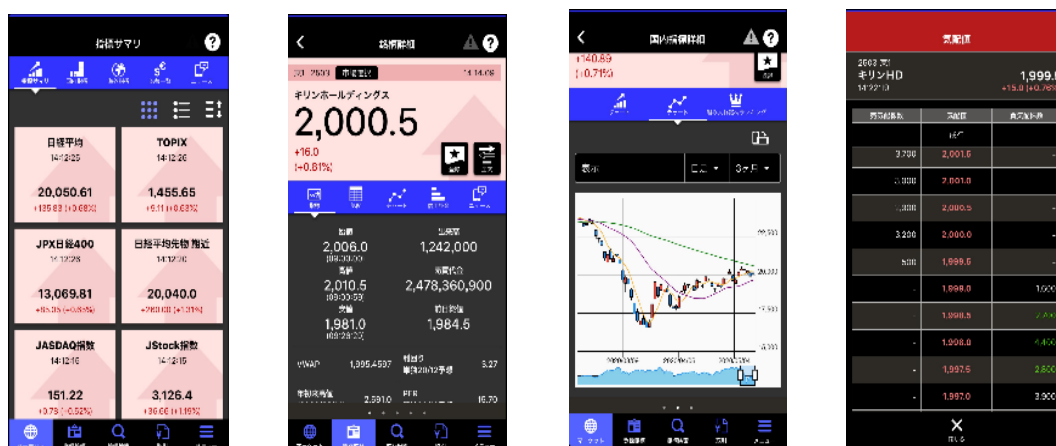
指標サマリ

日経平均
14:12:25
20,050.61
+135.83 (+0.68%)

TOPIX
14:12:26
1,455.65
+9.11 (+0.63%)

JPX日経400
14:12:28
13,069.81
+85.35 (+0.66%)

日経平均先物 期近
14:12:30
20,040.0
+260.00 (+1.31%)

JASDAQ指数
14:12:15
151.22
+0.78 (+0.52%)

JStock指数
14:12:15
3,126.4
+36.66 (+1.19%)

銘柄詳細

2503 東証1部 14:14:08
キリンホールディングス
2,000.5
+16.0
(+0.81%)

始値
2,006.0
(09:00:00)
出来高
1,242,000
高値
2,010.5
(09:00:59)
売買代金
2,478,360,900
安値
1,981.0
(09:29:20)
前日終値
1,984.5
VWAP 1,995.4537
EPS 3.27
PER 16.70

国内指標詳細
+140.89
(+0.71%)

気配値
2503 東証
キリンHD
1,999.
14:12:19

| 売気配株数 | 気配値 | 買気配株数 |
|---|---|---|
| | 成行 | |
| 3,700 | 2,001.5 | |
| 3,300 | 2,001.0 | |
| 1,000 | 2,000.5 | |
| 3,200 | 2,000.0 | |
| 500 | 1,999.5 | |
| | 1,999.0 | 1,000 |
| | 1,998.5 | 2,400 |
| | 1,998.0 | 4,400 |
| | 1,997.5 | 2,600 |
| | 1,997.0 | 3,900 |

閉じる